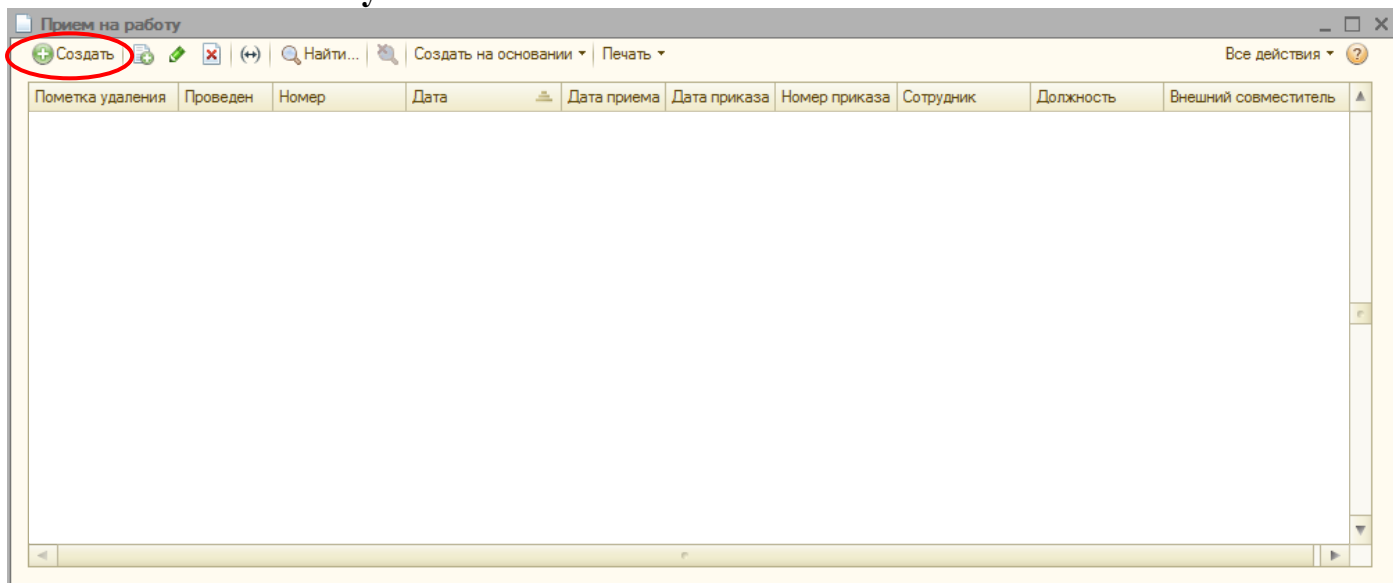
Прием на работу

Создать | Найти... | Создать на основании ▾ | Печать ▾ | Все действия ▾ | ?

| Пометка удаления | Проведен | Номер | Дата | Дата приема | Дата приказа | Номер приказа | Сотрудник | Должность | Внешний совместитель |
|---|---|---|---|---|---|---|---|---|---|